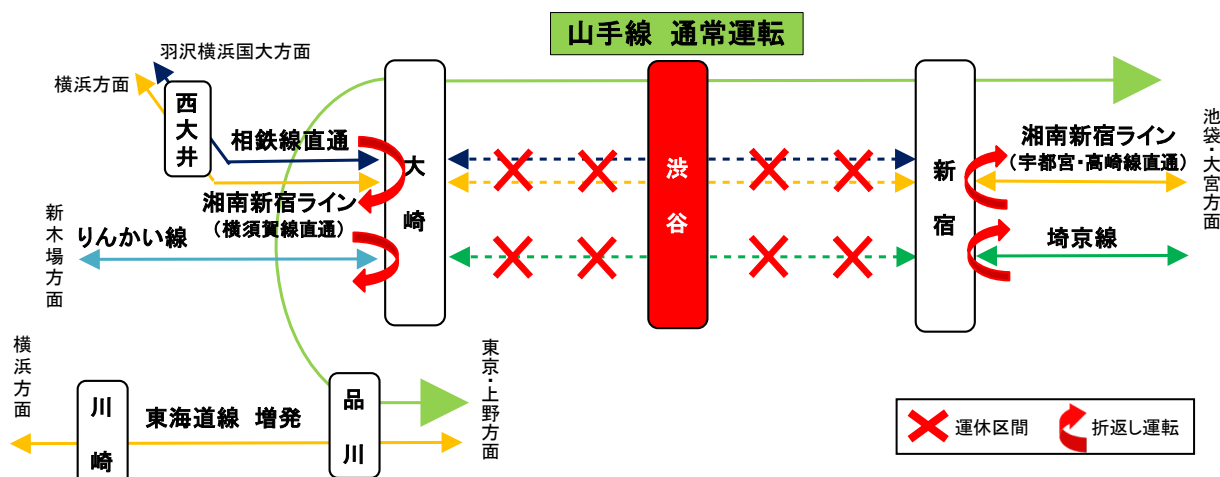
山手線　通常運転

羽沢横浜国大方面

横浜方面

西大井

相鉄線直通

大崎

湘南新宿ライン
（横須賀線直通）

新木場方面

りんかい線

渋谷

新宿

湘南新宿ライン
（宇都宮・高崎線直通）

池袋・大宮方面

埼京線

横浜方面

川崎

東海道線　増発

品川

東京・上野方面

運休区間

折返し運転